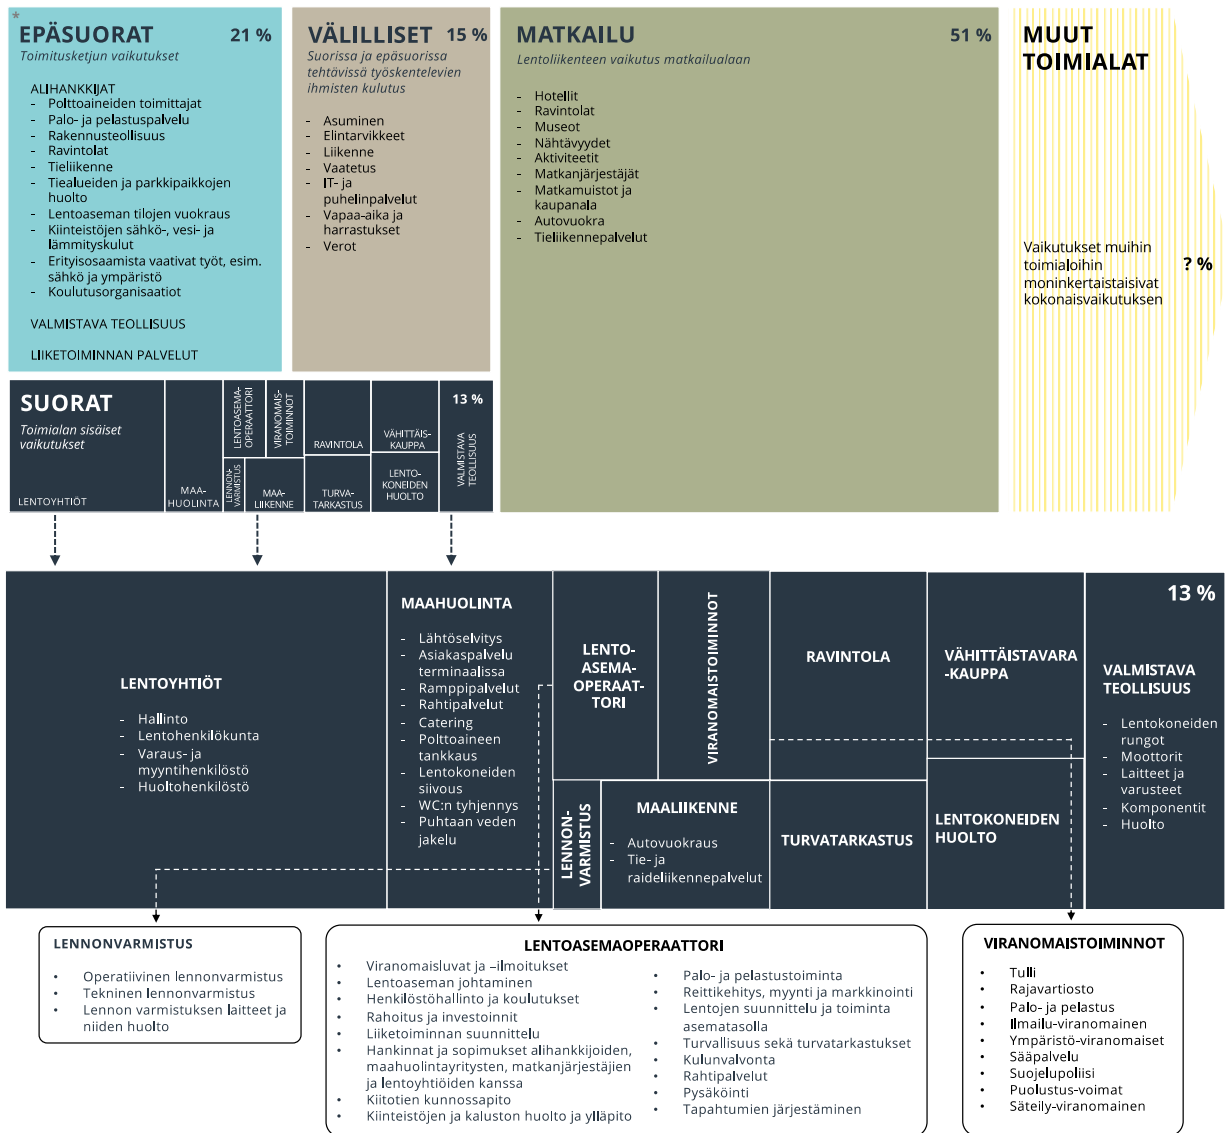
*
EPÄSUORAT 21 %
Toimitusketjun vaikutukset

ALIHANKKIJAT
- Polttoaineiden toimittajat
- Palo- ja pelastuspalvelu
- Rakennusteollisuus
- Ravintolat
- Tieliikenne
- Tiealueiden ja parkkipaikkojen huolto
- Lentoaseman tilojen vuokraus
- Kiinteistöjen sähkö-, vesi- ja lämmityskulut
- Erityisosaamista vaativat työt, esim. sähkö ja ympäristö
- Koulutusorganisaatiot

VALMISTAVA TEOLLISUUS

LIIKETOIMINNAN PALVELUT

VÄLILLISET 15 %
Suorissa ja epäsuorissa tehtävissä työskentelevien ihmisten kulutus

- Asuminen
- Elintarvikkeet
- Liikenne
- Vaatetus
- IT- ja puhelinpalvelut
- Vapaa-aika ja harrastukset
- Verot

MATKAILU 51 %
Lentoliikenteen vaikutus matkailualaan

- Hotellit
- Ravintolat
- Museot
- Nähtävyydet
- Aktiviteetit
- Matkanjärjestäjät
- Matkamuistot ja kaupanala
- Autovuokra
- Tieliikennepalvelut

MUUT TOIMIALAT

Vaikutukset muihin toimialoihin moninkertaistaisivat kokonaisvaikutuksen ? %

SUORAT
Toimialan sisäiset vaikutukset
LENTOYHTIÖT
MAA-HUOLINTA
LENTOASEMA-OPERAATTORI
LENNON-VARMISTUS
VIRANOMAIS-TOIMINNOT
MAA-LIIKENNE
RAVINTOLA
TURVA-TARKASTUS
VÄHITTÄIS-KAUPPA
LENTO-KONEIDEN HUOLTO
13 %
VALMISTAVA TEOLLISUUS

LENTOYHTIÖT
- Hallinto
- Lentohenkilökunta
- Varaus- ja myyntihenkilöstö
- Huoltohenkilöstö

MAAHUOLINTA
- Lähtöselvitys
- Asiakaspalvelu terminaalissa
- Ramppipalvelut
- Rahtipalvelut
- Catering
- Polttoaineen tankkaus
- Lentokoneiden siivous
- WC:n tyhjennys
- Puhtaan veden jakelu

LENTO-ASEMA-OPERAAT-TORI

VIRANOMAISTOIMINNOT

RAVINTOLA

VÄHITTÄISTAVARA-KAUPPA

13 %
VALMISTAVA TEOLLISUUS
- Lentokoneiden rungot
- Moottorit
- Laitteet ja varusteet
- Komponentit
- Huolto

LENNON-VARMISTUS

MAALIIKENNE
- Autovuokraus
- Tie- ja raideliikennepalvelut

TURVATARKASTUS

LENTOKONEIDEN HUOLTO

LENNONVARMISTUS
• Operatiivinen lennonvarmistus
• Tekninen lennonvarmistus
• Lennon varmistuksen laitteet ja niiden huolto

LENTOASEMAOPERAATTORI
• Viranomaisluvat ja –ilmoitukset
• Lentoaseman johtaminen
• Henkilöstöhallinto ja koulutukset
• Rahoitus ja investoinnit
• Liiketoiminnan suunnittelu
• Hankinnat ja sopimukset alihankkijoiden, maahuolintayritysten, matkanjärjestäjien ja lentoyhtiöiden kanssa
• Kiitotien kunnossapito
• Kiinteistöjen ja kaluston huolto ja ylläpito
• Palo- ja pelastustoiminta
• Reittikehitys, myynti ja markkinointi
• Lentojen suunnittelu ja toiminta asematasolla
• Turvallisuus sekä turvatarkastukset
• Kulunvalvonta
• Rahtipalvelut
• Pysäköinti
• Tapahtumien järjestäminen

VIRANOMAISTOIMINNOT
• Tulli
• Rajavartiosto
• Palo- ja pelastus
• Ilmailu-viranomainen
• Ympäristö-viranomaiset
• Sääpalvelu
• Suojelupoliisi
• Puolustus-voimat
• Säteily-viranomainen